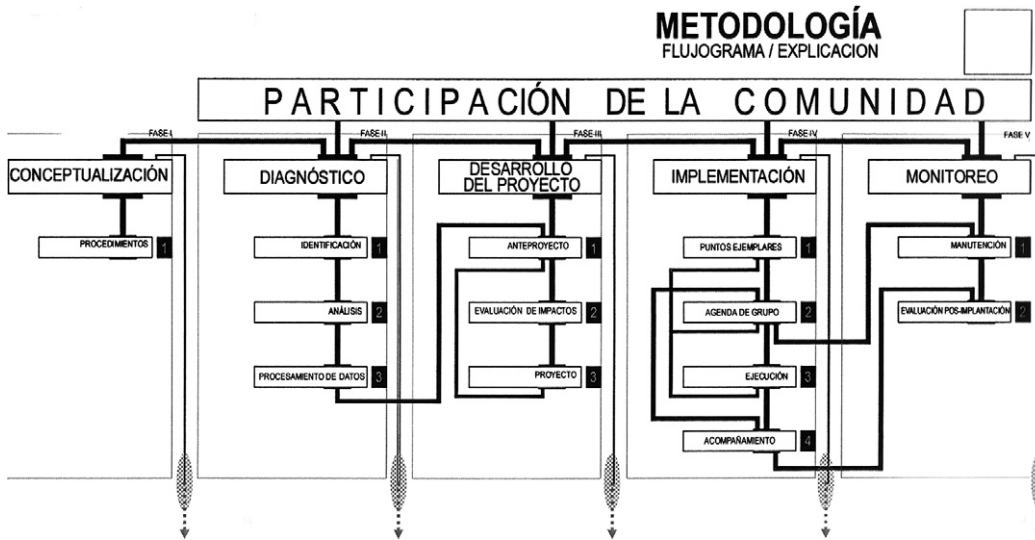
METODOLOGÍA
FLUJOGRAMA / EXPLICACION

PARTICIPACIÓN DE LA COMUNIDAD

FASE I
CONCEPTUALIZACIÓN
PROCEDIMIENTOS 1

FASE II
DIAGNÓSTICO
IDENTIFICACIÓN 1
ANÁLISIS 2
PROCESAMIENTO DE DATOS 3

FASE III
DESARROLLO DEL PROYECTO
ANTEPROYECTO 1
EVALUACIÓN DE IMPACTOS 2
PROYECTO 3

FASE IV
IMPLEMENTACIÓN
PUNTOS EJEMPLARES 1
AGENDA DE GRUPO 2
EJECUCIÓN 3
ACOMPAÑAMIENTO 4

FASE V
MONITOREO
MANUTENCIÓN 1
EVALUACIÓN POS-IMPLANTACIÓN 2